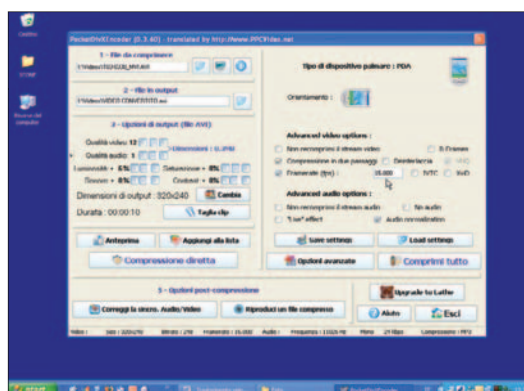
Cestino

STORE

Risorse del computer

PocketDivXEncoder [0.3.40] - translated by http://www.PPCFiles.net

1 - File da comprimere

2 - File in output

3 - Opzioni di output (file AVI)

Qualità video
Qualità audio
Luminosità
Saturazione
Contrasto

Dimensioni di output : 320x240

Cambia

Durata : 00:00:10

Taglia clip

Anteprima

Aggiungi alla lista

Compressione diretta

Tipo di dispositivo palmare : PDA

Orientamento :

Advanced video options :

Compressione in due passaggi

Deinterlaccia

Framerate (fps) :

NTSC

Advanced audio options :

No audio

Audio normalization

Save settings

Load settings

Opzioni avanzate

Comprimi tutto

5 - Opzioni post-compressione

Correggi la sincro. Audio/Video

Riproduci un file compresso

Upgrade to Lathe

Aiuto

Esci

Start